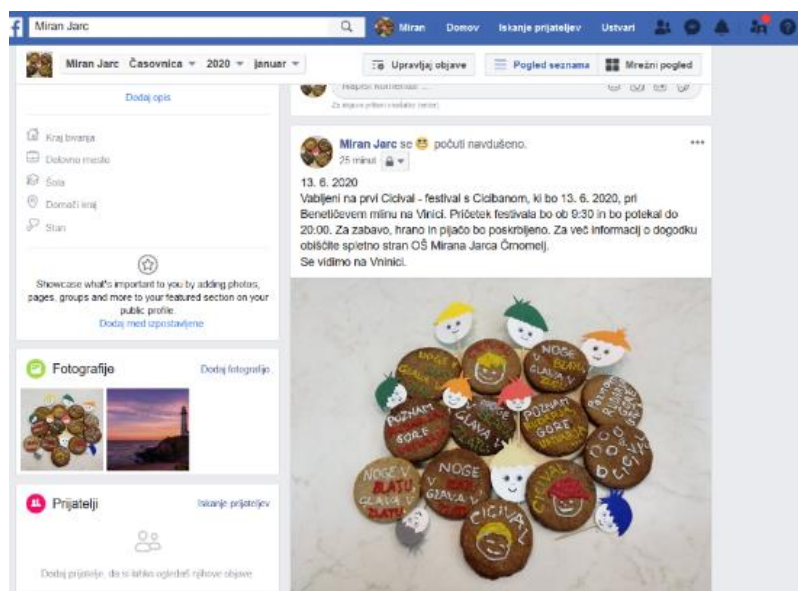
Miran Jarc

Miran Domov Iskanje prijateljev Ustvari

Miran Jarc Časovnica 2020 januar

Upravljaj objave Pogled seznama Mrežni pogled

Dodaj opis

Kraj bivanja
Delovno mesto
Šola
Domači kraj
Stan

Showcase what's important to you by adding photos, pages, groups and more to your featured section on your public profile.
Dodaj med izpostavljene

Fotografije Dodaj fotografijo

Prijatelji Iskanje prijateljev

Dodaj prijatelje, da si lahko ogledaš njihove objave

Napiši komentar ...

Za objavo pritisni tipko Enter.

Miran Jarc se počuti navdušeno.
25 minut

13. 6. 2020
Vabljeni na prvi Cicival - festival s Cicibanom, ki bo 13. 6. 2020, pri Beneličevem mlinu na Vinici. Pričetek festivala bo ob 9:30 in bo potekal do 20:00. Za zabavo, hrano in pijačo bo poskrbljeno. Za več informacij o dogodku obiščite spletno stran OŠ Mirana Jarca Črnomelj.
Se vidimo na Vinici.

NOGE V BLATU GLAVA V ZRAKU
POZNAM GORE
GLAVA V
POZNAM GORE
NOGE V BLATU GLAVA V ZLATU
NOGE V BLATU
CICIVAL
CICIVAL